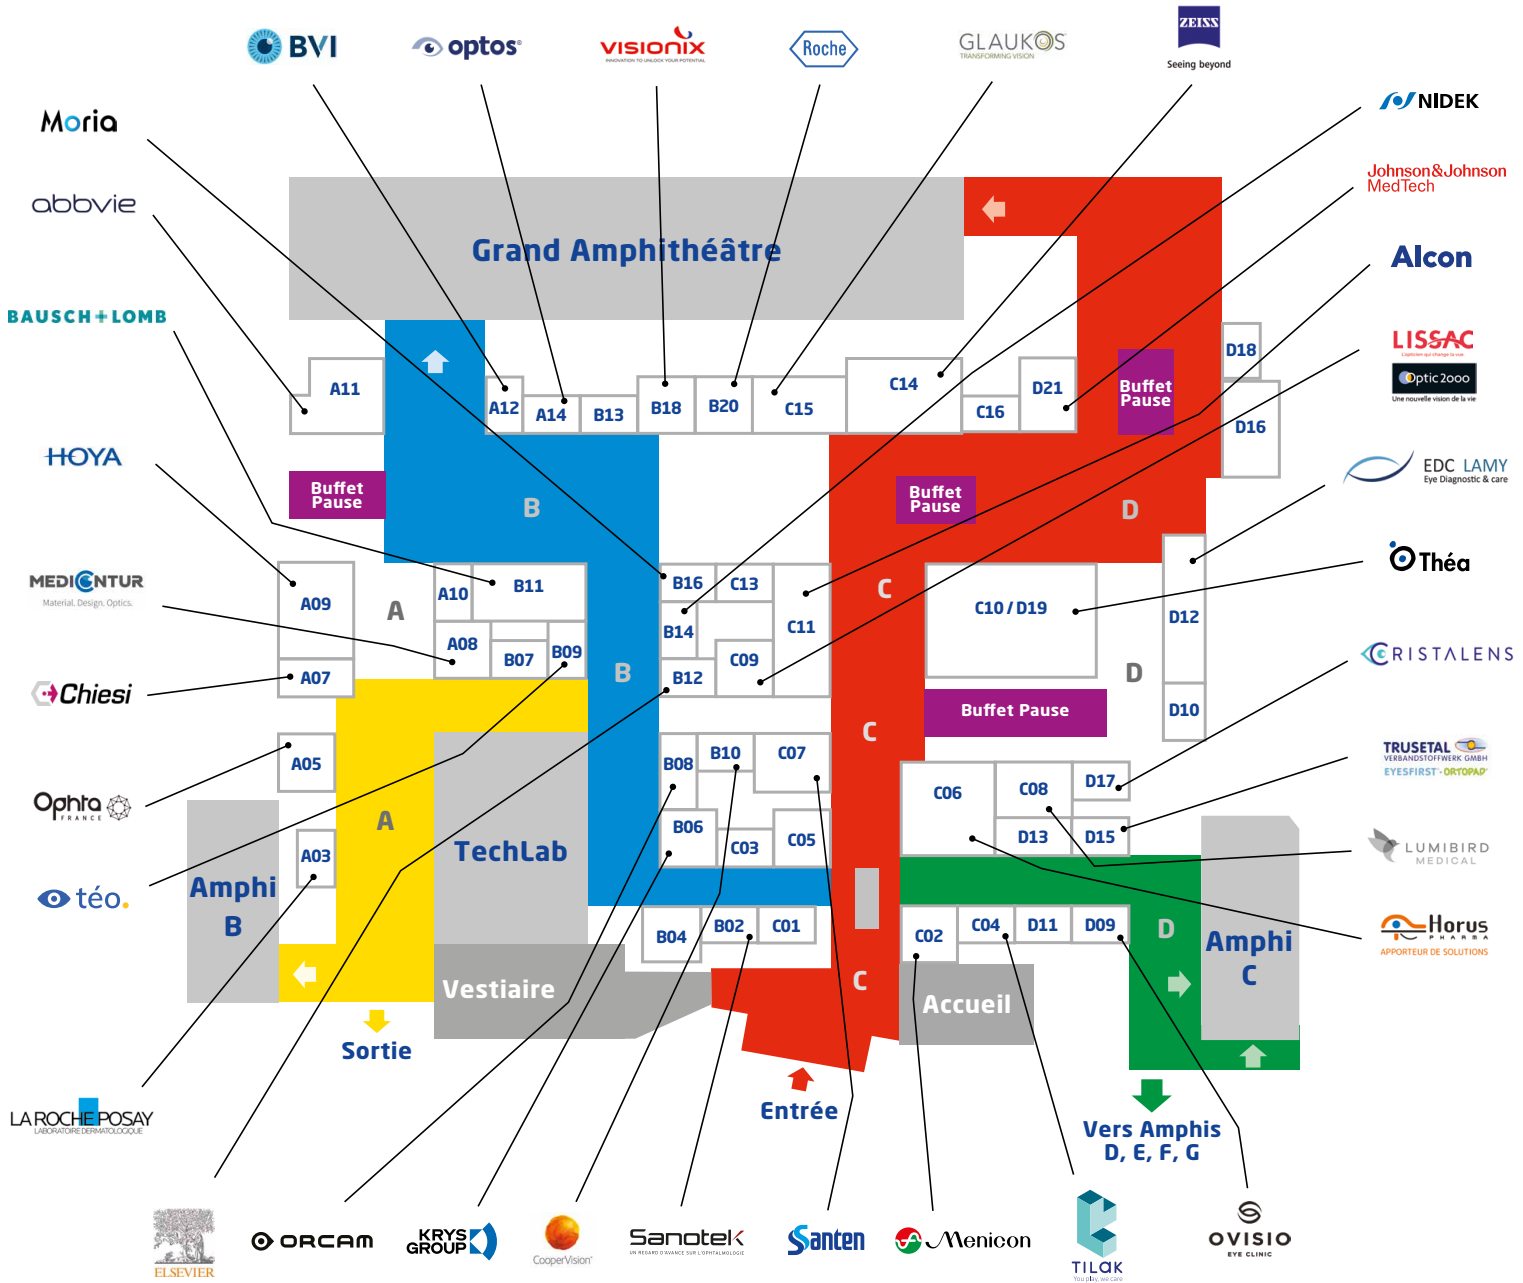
BVI
optos
VISIONIX
INNOVATION TO UNLOCK YOUR POTENTIAL
Roche
GLAUKOS
TRANSFORMING VISION
ZEISS
Seeing beyond
NIDEK
Moria
Johnson&Johnson MedTech
abbvie
Alcon
BAUSCH+LOMB
LISSAC
L'opticien qui change la vue
Optic 2000
Une nouvelle vision de la vie
HOYA
EDC LAMY
Eye Diagnostic & care
MEDICONTUR
Material. Design. Optics.
Théa
Chiesi
CRISTALENS
TRUSETAL
VERBANDSTOFFWERK GMBH
EYESFIRST · ORTOPAD
Ophta
FRANCE
LUMIBIRD
MEDICAL
téo.
Horus
PHARMA
APPORTEUR DE SOLUTIONS
LA ROCHE POSAY
LABORATOIRE DERMATOLOGIQUE
ELSEVIER
ORCAM
KRYS GROUP
CooperVision
Sanotek
UN REGARD D'AVANCE SUR L'OPHTALMOLOGIE
Santen
Menicon
TILAK
You play, we care
OVISIO
EYE CLINIC

Grand Amphithéâtre
A11
A12
A14
B13
B18
B20
C15
C14
C16
D21
Buffet Pause
D18
D16
Buffet Pause
B
Buffet Pause
D
A09
A
A10
B11
B16
C13
C11
C
C10 / D19
D12
A08
B07
B09
B
B14
C09
D
A07
B12
D10
Buffet Pause
C
A05
B08
B10
C07
D17
C06
C08
A
TechLab
B06
C03
C05
D13
D15
A03
Amphi B
D
Amphi C
B04
B02
C01
C02
C04
D11
D09
C
Vestiaire
Accueil
Sortie
Entrée
Vers Amphis D, E, F, G